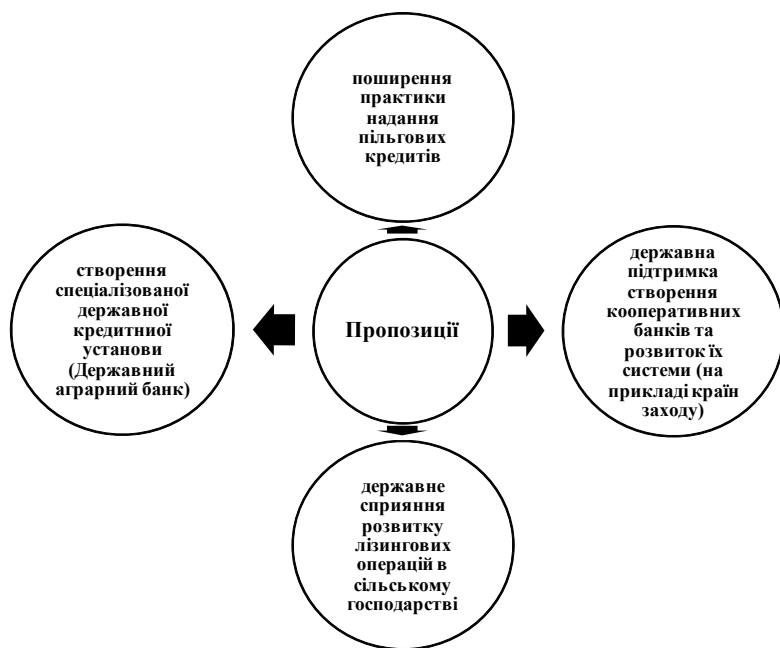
поширення практики надання пільгових кредитів

створення спеціалізованої державної кредитниої установи (Державний аграрний банк)

Пропозиції

державна підтримка створення кооперативних банків та розвиток їх системи (на прикладі країн заходу)

державне сприяння розвитку лізингових операцій в сільському господарстві